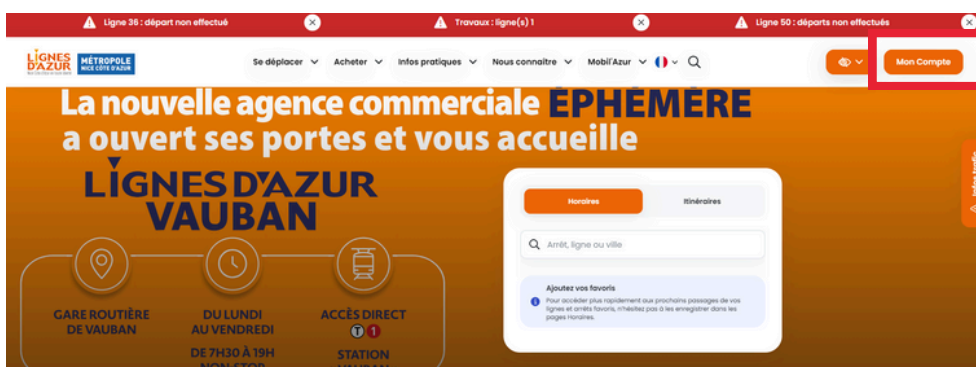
Ligne 36 : départ non effectué
Travaux : ligne(s) 1
Ligne 50 : départs non effectués

LIGNES D'AZUR
MÉTROPOLE NICE CÔTE D'AZUR

Se déplacer
Acheter
Infos pratiques
Nous connaître
Mobil'Azur

Mon Compte

La nouvelle agence commerciale ÉPHÉMÈRE
a ouvert ses portes et vous accueille

LIGNES D'AZUR VAUBAN

GARE ROUTIÈRE DE VAUBAN

DU LUNDI AU VENDREDI
DE 7H30 À 19H
NON STOP

ACCÈS DIRECT
T 1
STATION
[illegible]

Horaires
Itinéraires

Arrêt, ligne ou ville

Ajoutez vos favoris
Pour accéder plus rapidement aux prochains passages de vos lignes et arrêts favoris, n'hésitez pas à les enregistrer dans les pages Horaires.

Infos trafic